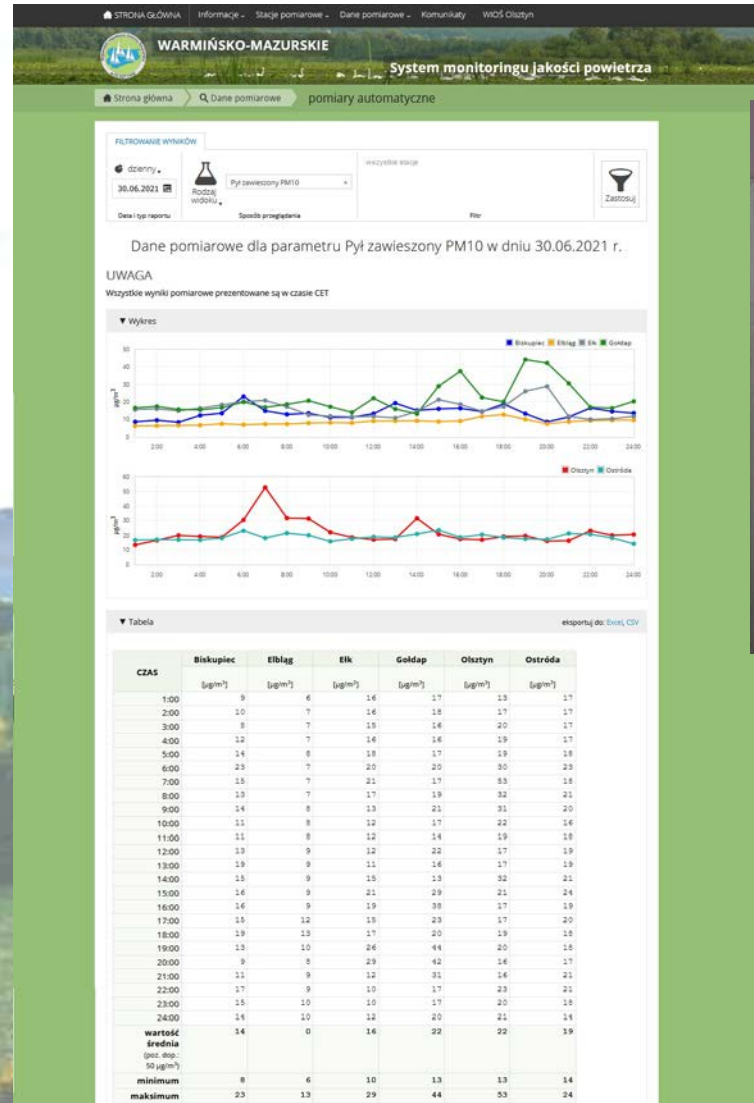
STRONA GŁÓWNA Informacje Stacje pomiarowe Dane pomiarowe Komunikaty WIOŚ Olsztyn

WARMIŃSKO-MAZURSKIE

System monitoringu jakości powietrza

Strona główna Dane pomiarowe pomiary automatyczne

FILTROWANIE WYNIKÓW

dzienny

30.06.2021

Data i typ raportu

Rodzaj widoku

Pył zawieszony PM10

Sposób przeglądania

wszystkie stacje

Filtr

Zastosuj

Dane pomiarowe dla parametru Pył zawieszony PM10 w dniu 30.06.2021 r.

UWAGA

Wszystkie wyniki pomiarowe prezentowane są w czasie CET

▼ Wykres

Biskupiec Elbląg Ełk Gołdap

50 40 30 20 10 0

µg/m³

2:00 4:00 6:00 8:00 10:00 12:00 14:00 16:00 18:00 20:00 22:00 24:00

Olsztyn Ostróda

60 50 40 30 20 10 0

µg/m³

2:00 4:00 6:00 8:00 10:00 12:00 14:00 16:00 18:00 20:00 22:00 24:00

▼ Tabela

eksportuj do: Excel, CSV

| CZAS | Biskupiec [µg/m³] | Elbląg [µg/m³] | Ełk [µg/m³] | Gołdap [µg/m³] | Olsztyn [µg/m³] | Ostróda [µg/m³] |
|---|---|---|---|---|---|---|
| 1:00 | 9 | 6 | 16 | 17 | 13 | 17 |
| 2:00 | 10 | 7 | 16 | 18 | 17 | 17 |
| 3:00 | 8 | 7 | 15 | 16 | 20 | 17 |
| 4:00 | 12 | 7 | 16 | 16 | 19 | 17 |
| 5:00 | 14 | 8 | 18 | 17 | 19 | 18 |
| 6:00 | 23 | 7 | 20 | 20 | 30 | 23 |
| 7:00 | 15 | 7 | 21 | 17 | 53 | 18 |
| 8:00 | 13 | 7 | 17 | 19 | 32 | 21 |
| 9:00 | 14 | 8 | 13 | 21 | 31 | 20 |
| 10:00 | 11 | 8 | 12 | 17 | 22 | 16 |
| 11:00 | 11 | 8 | 12 | 14 | 19 | 18 |
| 12:00 | 13 | 9 | 12 | 22 | 17 | 19 |
| 13:00 | 19 | 9 | 11 | 16 | 17 | 19 |
| 14:00 | 15 | 9 | 15 | 13 | 32 | 21 |
| 15:00 | 16 | 9 | 21 | 29 | 21 | 24 |
| 16:00 | 16 | 9 | 19 | 38 | 17 | 19 |
| 17:00 | 15 | 12 | 15 | 23 | 17 | 20 |
| 18:00 | 19 | 13 | 17 | 20 | 19 | 18 |
| 19:00 | 13 | 10 | 26 | 44 | 20 | 18 |
| 20:00 | 9 | 8 | 29 | 42 | 16 | 17 |
| 21:00 | 11 | 9 | 12 | 31 | 16 | 21 |
| 22:00 | 17 | 9 | 10 | 17 | 23 | 21 |
| 23:00 | 15 | 10 | 10 | 17 | 20 | 18 |
| 24:00 | 14 | 10 | 12 | 20 | 21 | 14 |
| wartość średnia (poz. dop.: 50 µg/m³) | 14 | 0 | 16 | 22 | 22 | 19 |
| minimum | 8 | 6 | 10 | 13 | 13 | 14 |
| maksimum | 23 | 13 | 29 | 44 | 53 | 24 |